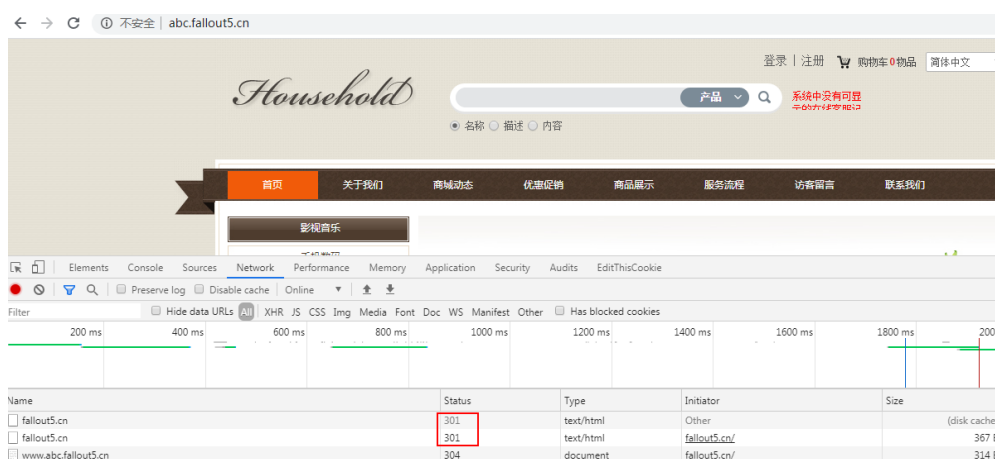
不安全 | abc.fallout5.cn

登录 | 注册 购物车 0 物品 简体中文

Household

产品

系统中没有可显

名称 描述 内容

首页 关于我们 商城动态 优惠促销 商品展示 服务流程 访客留言 联系我们

影视音乐

Elements Console Sources Network Performance Memory Application Security Audits EditThisCookie

Preserve log Disable cache Online

Filter Hide data URLs All XHR JS CSS Img Media Font Doc WS Manifest Other Has blocked cookies

200 ms 400 ms 600 ms 800 ms 1000 ms 1200 ms 1400 ms 1600 ms 1800 ms 200

| Name | Status | Type | Initiator | Size |
|---|---|---|---|---|
| fallout5.cn | 301 | text/html | Other | (disk cache |
| fallout5.cn | 301 | text/html | fallout5.cn/ | 367 |
| www.abc.fallout5.cn | 304 | document | fallout5.cn/ | 314 |